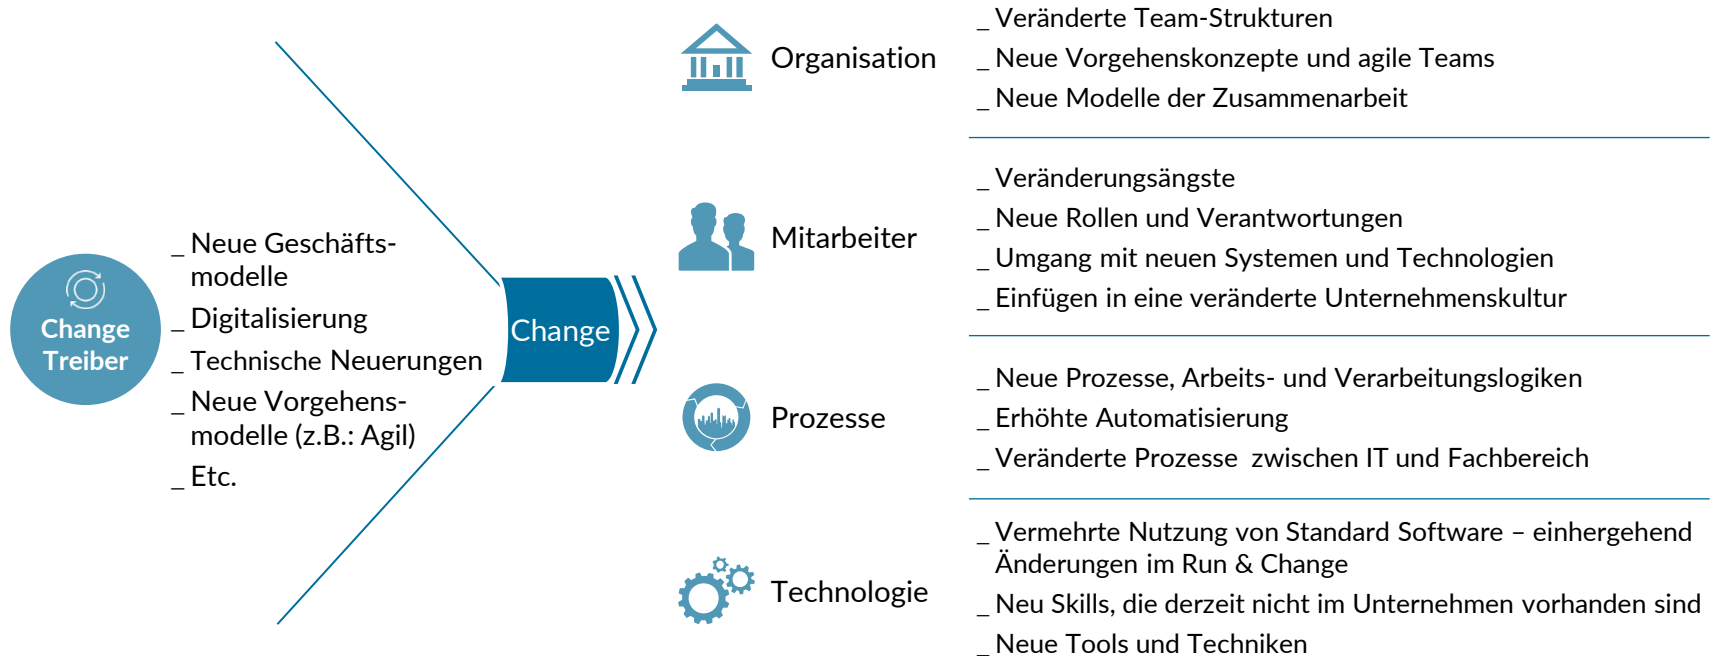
Change Treiber

_ Neue Geschäftsmodelle
_ Digitalisierung
_ Technische Neuerungen
_ Neue Vorgehensmodelle (z.B.: Agil)
_ Etc.

Change

Organisation
_ Veränderte Team-Strukturen
_ Neue Vorgehenskonzepte und agile Teams
_ Neue Modelle der Zusammenarbeit

Mitarbeiter
_ Veränderungsängste
_ Neue Rollen und Verantwortungen
_ Umgang mit neuen Systemen und Technologien
_ Einfügen in eine veränderte Unternehmenskultur

Prozesse
_ Neue Prozesse, Arbeits- und Verarbeitungslogiken
_ Erhöhte Automatisierung
_ Veränderte Prozesse zwischen IT und Fachbereich

Technologie
_ Vermehrte Nutzung von Standard Software – einhergehend Änderungen im Run & Change
_ Neu Skills, die derzeit nicht im Unternehmen vorhanden sind
_ Neue Tools und Techniken